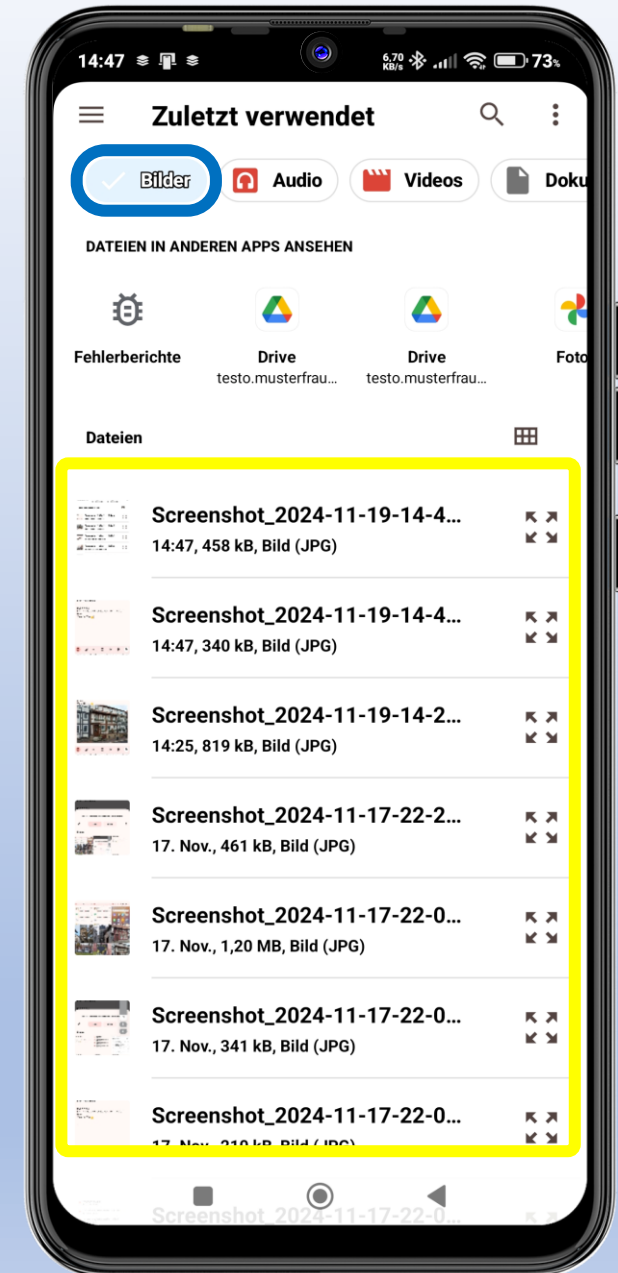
14:47

6,70 KB/s

73%

Zuletzt verwendet

Bilder

Audio

Videos

Doku

DATEIEN IN ANDEREN APPS ANSEHEN

Fehlerberichte

Drive
testo.musterfrau...

Drive
testo.musterfrau...

Foto

Dateien

Screenshot_2024-11-19-14-4...
14:47, 458 kB, Bild (JPG)

Screenshot_2024-11-19-14-4...
14:47, 340 kB, Bild (JPG)

Screenshot_2024-11-19-14-2...
14:25, 819 kB, Bild (JPG)

Screenshot_2024-11-17-22-2...
17. Nov., 461 kB, Bild (JPG)

Screenshot_2024-11-17-22-0...
17. Nov., 1,20 MB, Bild (JPG)

Screenshot_2024-11-17-22-0...
17. Nov., 341 kB, Bild (JPG)

Screenshot_2024-11-17-22-0...
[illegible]

Screenshot_2024-11-17-22-0...